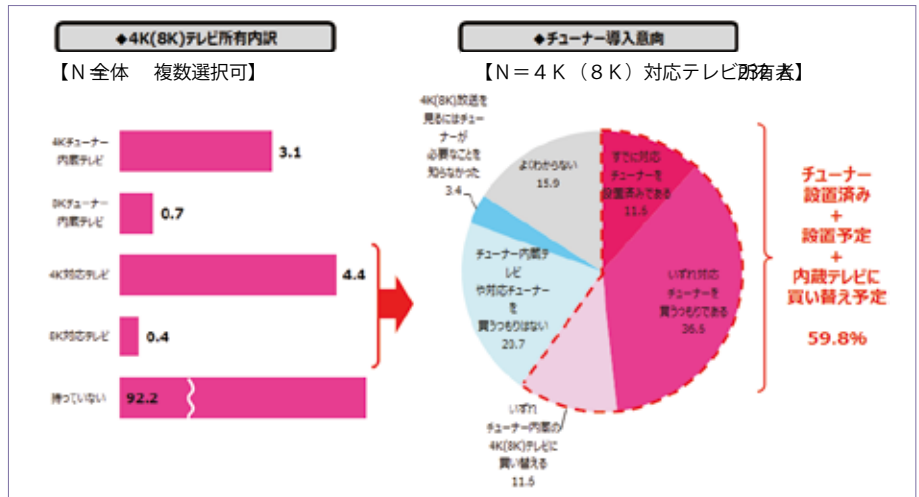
◆4K(8K)テレビ所有内訳

【N全体　複数選択可】

4Kチューナー内蔵テレビ 3.1

8Kチューナー内蔵テレビ 0.7

4K対応テレビ 4.4

8K対応テレビ 0.4

持っていない 92.2

◆チューナー導入意向

【N＝4K（8K）対応テレビ所有者】

すでに対応チューナーを設置済みである 11.6

いずれ対応チューナーを買うつもりである 36.6

いずれチューナー内蔵の4K(8K)テレビに買い替える 11.6

チューナー内蔵テレビや対応チューナーを買うつもりはない 20.7

4K(8K)放送を見るにはチューナーが必要なことを知らなかった 3.4

よくわからない 15.9

チューナー設置済み ＋ 設置予定 ＋ 内蔵テレビに買い替え予定

59.8%